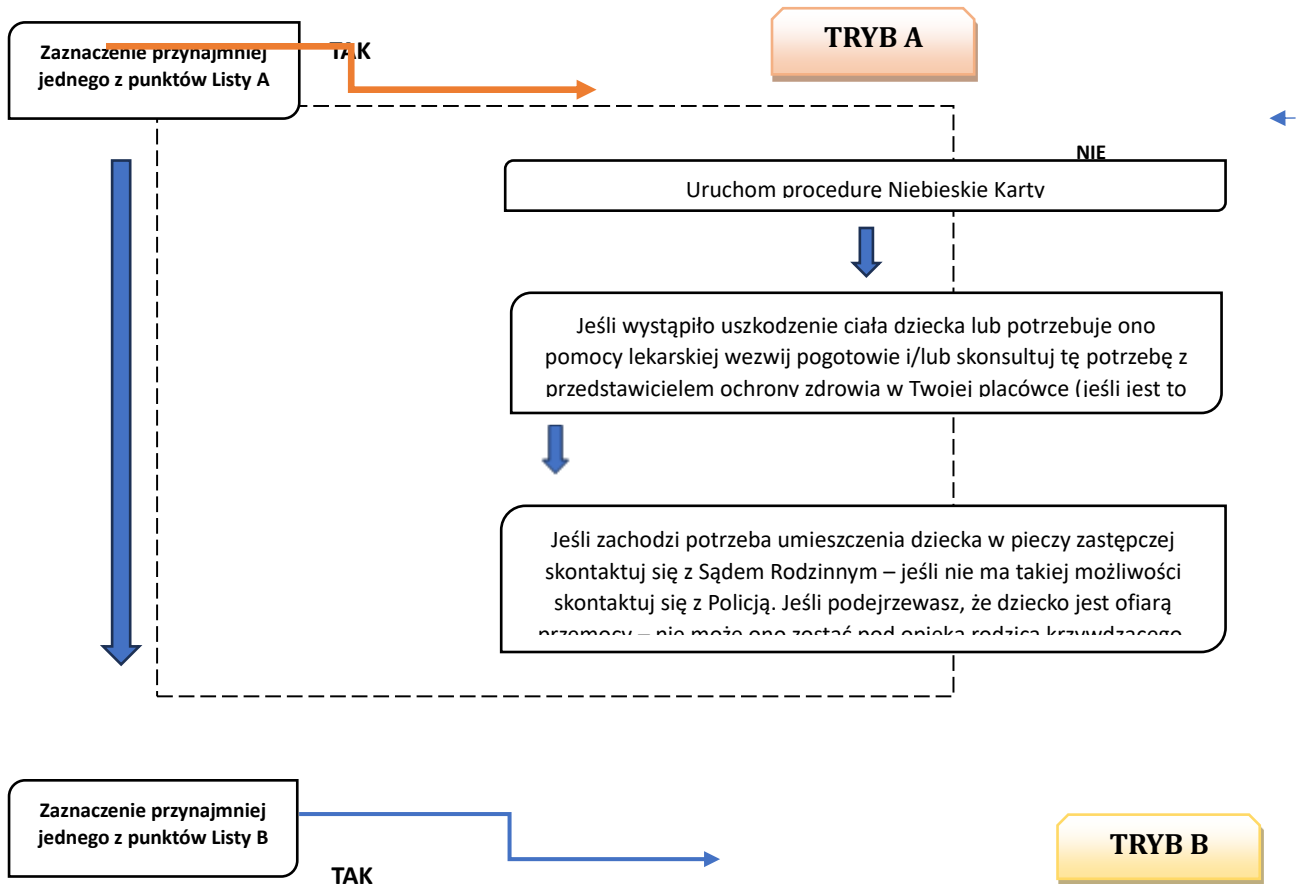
Zaznaczenie przynajmniej jednego z punktów Listy A

TAK

TRYB A

NIE

Uruchom procedure Niebieskie Karty

Jeśli wystąpiło uszkodzenie ciała dziecka lub potrzebuje ono pomocy lekarskiej wezwij pogotowie i/lub skonsultuj tę potrzebę z przedstawicielem ochrony zdrowia w Twojej placówce (jeśli jest to

Jeśli zachodzi potrzeba umieszczenia dziecka w pieczy zastępczej skontaktuj się z Sądem Rodzinnym – jeśli nie ma takiej możliwości skontaktuj się z Policją. Jeśli podejrzewasz, że dziecko jest ofiarą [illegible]

Zaznaczenie przynajmniej jednego z punktów Listy B

TAK

TRYB B